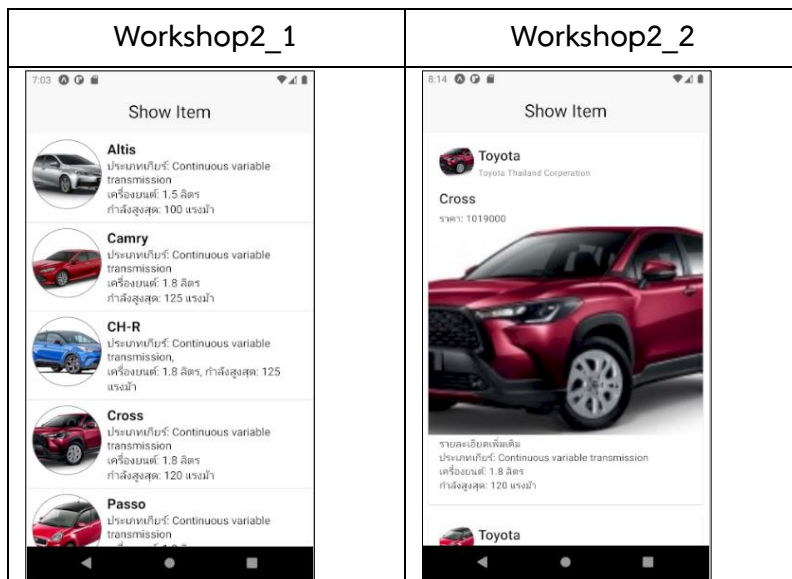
| Workshop2_1 | Workshop2_2 |
|---|---|
| 7:03 Show Item Altis ประเภทเกียร์: Continuous variable transmission เครื่องยนต์: 1.5 ลิตร กำลังสูงสุด: 100 แรงม้า Camry ประเภทเกียร์: Continuous variable transmission เครื่องยนต์: 1.8 ลิตร กำลังสูงสุด: 125 แรงม้า CH-R ประเภทเกียร์: Continuous variable transmission, เครื่องยนต์: 1.8 ลิตร, กำลังสูงสุด: 125 แรงม้า Cross ประเภทเกียร์: Continuous variable transmission เครื่องยนต์: 1.8 ลิตร กำลังสูงสุด: 120 แรงม้า Passo ประเภทเกียร์: Continuous variable transmission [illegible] | 8:14 Show Item Toyota Toyota Thailand Corperation Cross ราคา: 1019000 รายละเอียดเพิ่มเติม ประเภทเกียร์: Continuous variable transmission เครื่องยนต์: 1.8 ลิตร กำลังสูงสุด: 120 แรงม้า Toyota |